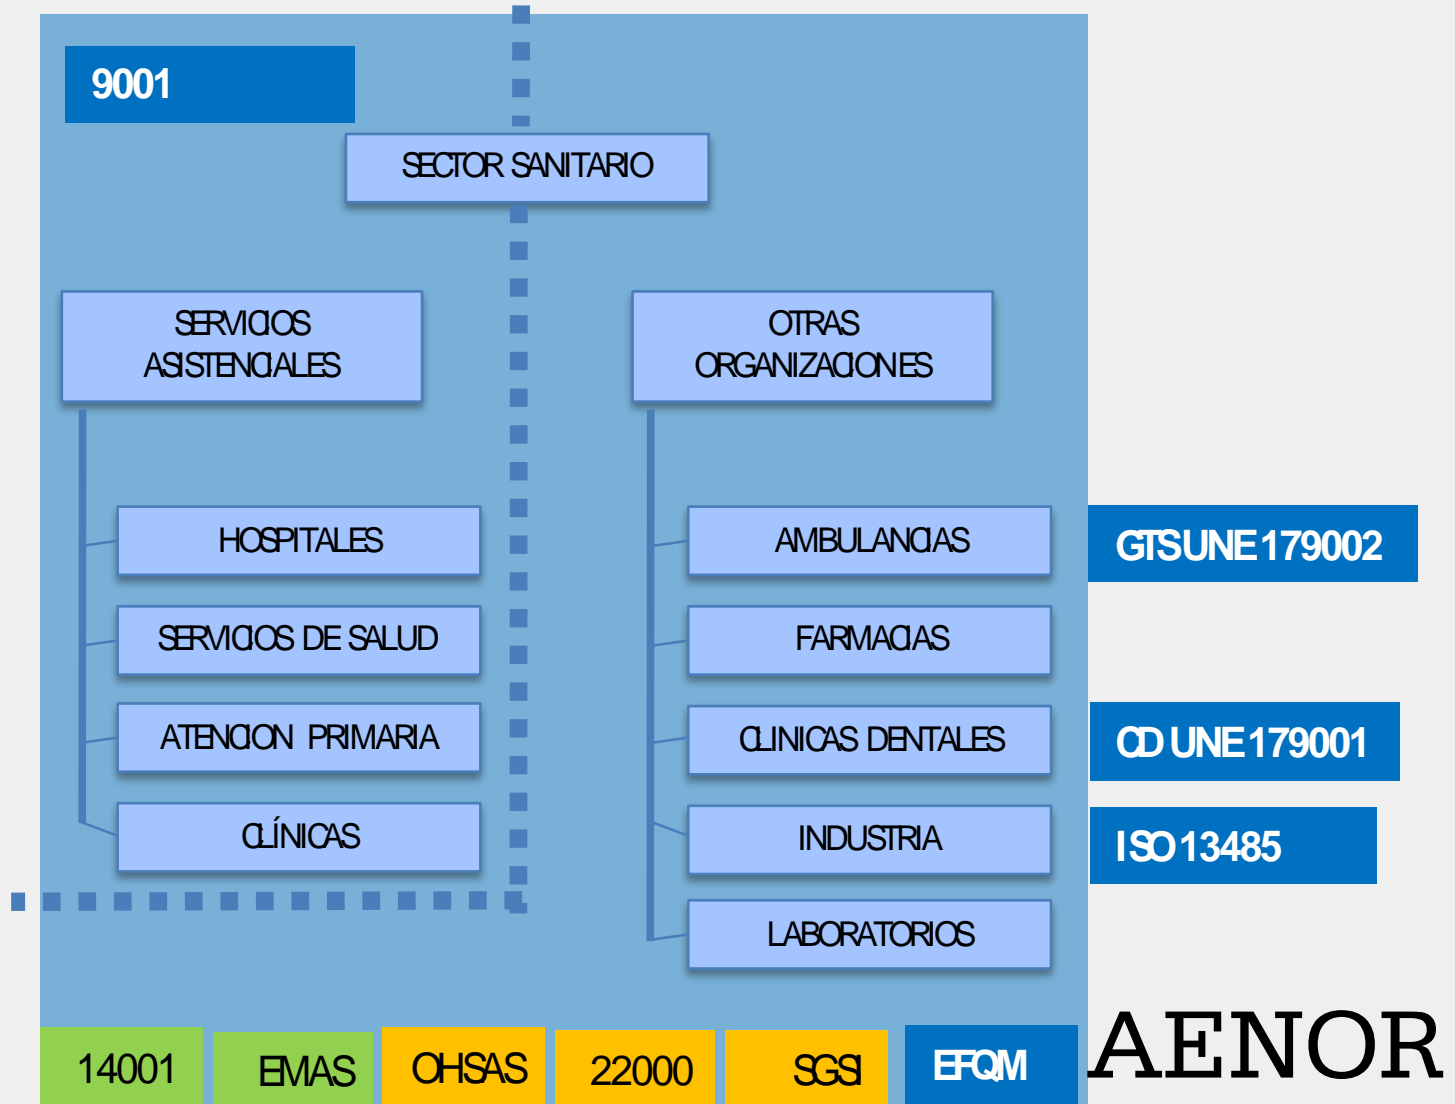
9001

SECTOR SANITARIO

SERVICIOS ASISTENCIALES

OTRAS ORGANIZACIONES

HOSPITALES

SERVICIOS DE SALUD

ATENCION PRIMARIA

CLÍNICAS

AMBULANCIAS

FARMACIAS

CLINICAS DENTALES

INDUSTRIA

LABORATORIOS

GTS UNE 179002

CD UNE 179001

ISO 13485

14001

EMAS

OHSAS

22000

SGSI

EFQM

AENOR